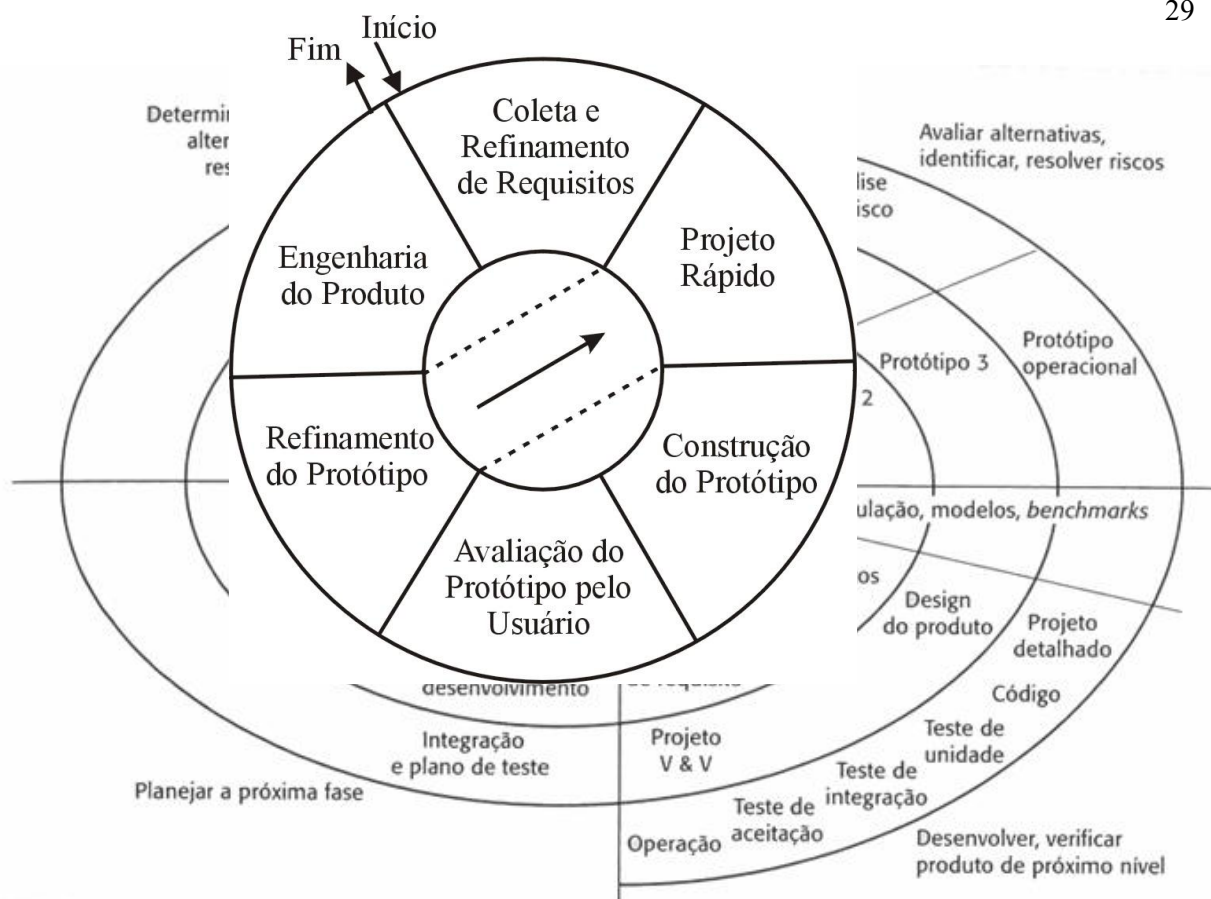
29

Fim

Início

Determi
alter
res

Coleta e Refinamento de Requisitos

Avaliar alternativas, identificar, resolver riscos

lise
risco

Projeto Rápido

Engenharia do Produto

Protótipo 3

Protótipo operacional

2

Refinamento do Protótipo

Construção do Protótipo

ulação, modelos, *benchmarks*

Avaliação do Protótipo pelo Usuário

os

Design do produto

Projeto detalhado

desenvolvimento

Código

Teste de unidade

Integração e plano de teste

Projeto V & V

Teste de integração

Planejar a próxima fase

Teste de aceitação

Operação

Desenvolver, verificar produto de próximo nível